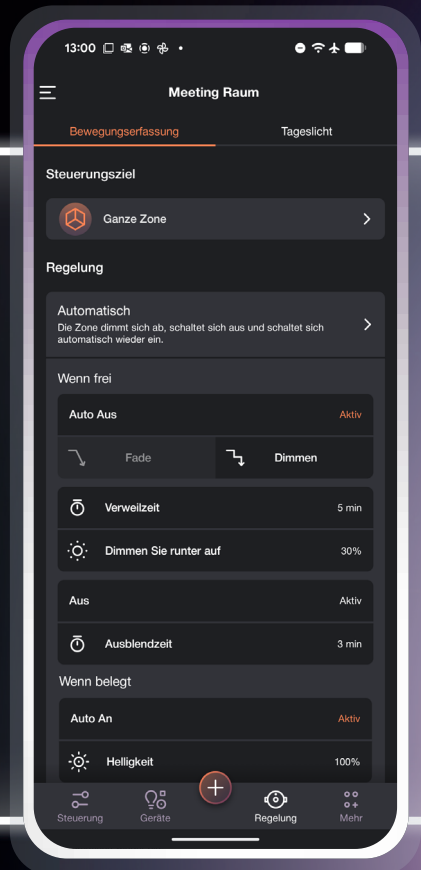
13:00

Meeting Raum

Bewegungserfassung

Tageslicht

Steuerungsziel

Ganze Zone

Regelung

Automatisch

Die Zone dimmt sich ab, schaltet sich aus und schaltet sich automatisch wieder ein.

Wenn frei

Auto Aus

Aktiv

Fade

Dimmen

Verweilzeit

5 min

Dimmen Sie runter auf

30%

Aus

Aktiv

Ausblendzeit

3 min

Wenn belegt

Auto An

Aktiv

Helligkeit

100%

Steuerung

Geräte

Regelung

Mehr